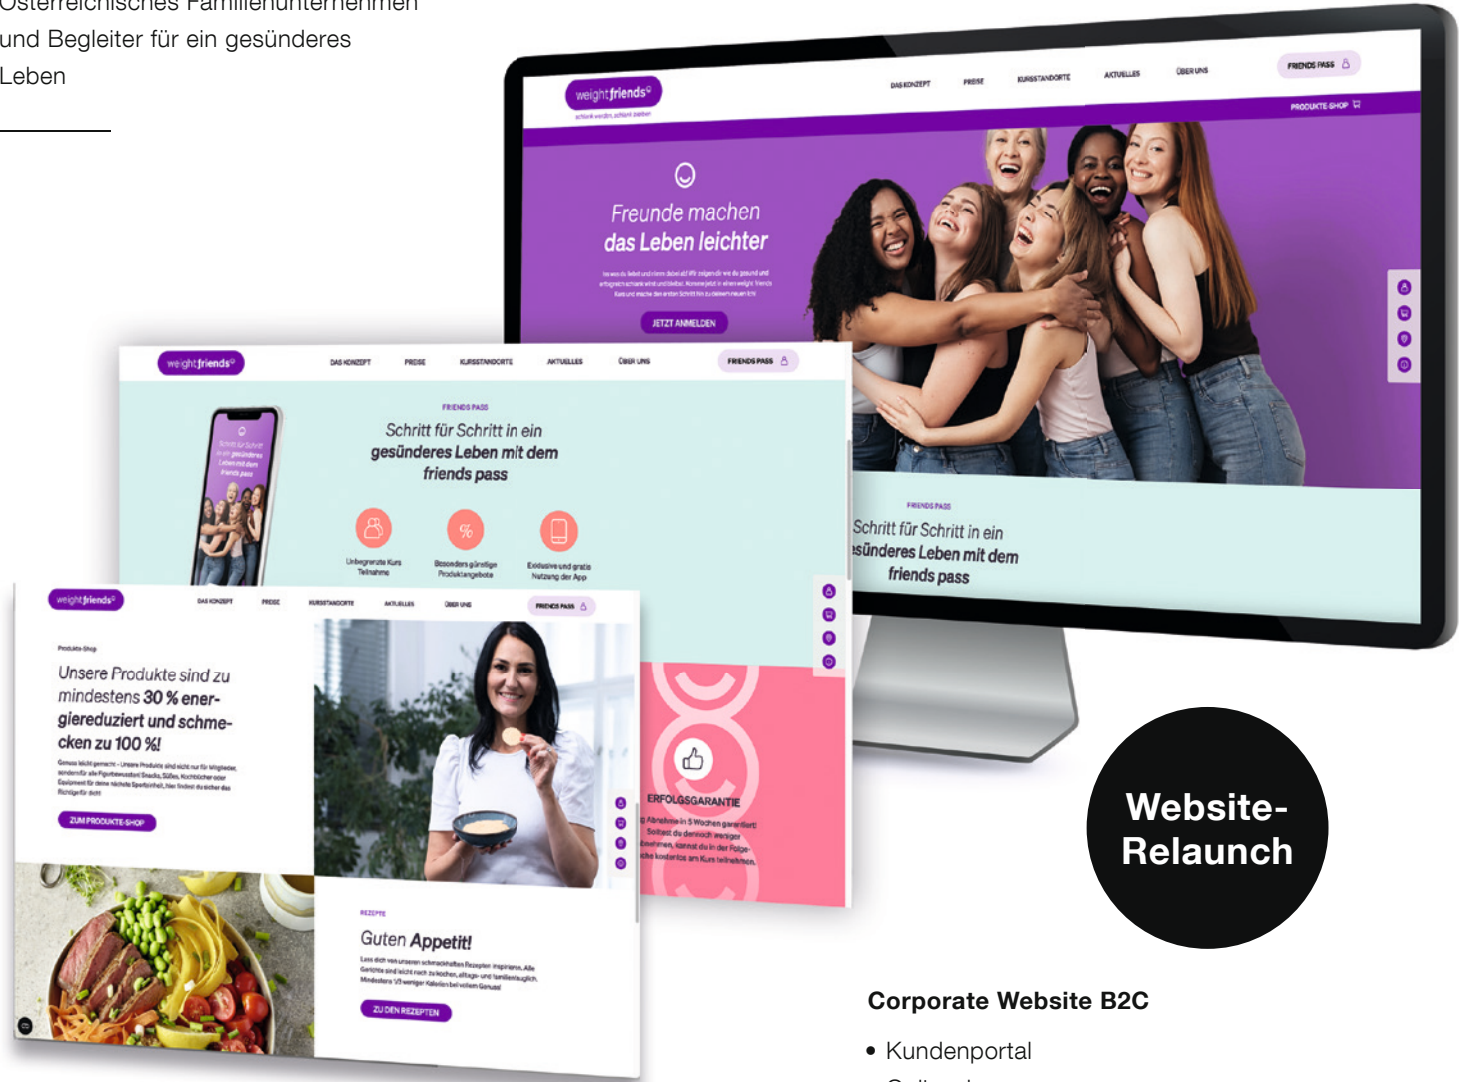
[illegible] Familienunternehmen und Begleiter für ein gesünderes Leben

weightfriends®
schlank werden, schlank bleiben

DAS KONZEPT PREISE KURSSTANDORTE AKTUELLES ÜBER UNS FRIENDS PASS
PRODUKTE-SHOP

Freunde machen das Leben leichter

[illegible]

JETZT ANMELDEN

FRIENDS PASS
Schritt für Schritt in ein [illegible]sünderes Leben mit dem friends pass

weightfriends®
DAS KONZEPT PREISE KURSSTANDORTE AKTUELLES ÜBER UNS FRIENDS PASS

FRIENDS PASS
Schritt für Schritt in ein gesünderes Leben mit dem friends pass

Unbegrenzte Kurs Teilnahme
Besonders günstige Produktangebote
Exklusive und gratis Nutzung der App

ERFOLGSGARANTIE
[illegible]

weightfriends®
DAS KONZEPT PREISE KURSSTANDORTE AKTUELLES ÜBER UNS FRIENDS PASS

Produkte-Shop
Unsere Produkte sind zu mindestens 30 % energiereduziert und schmecken zu 100 %!
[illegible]
ZUM PRODUKTE-SHOP

REZEPTE
Guten Appetit!
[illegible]
ZU DEN REZEPTEN

Website-Relaunch

Corporate Website B2C

• Kundenportal
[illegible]